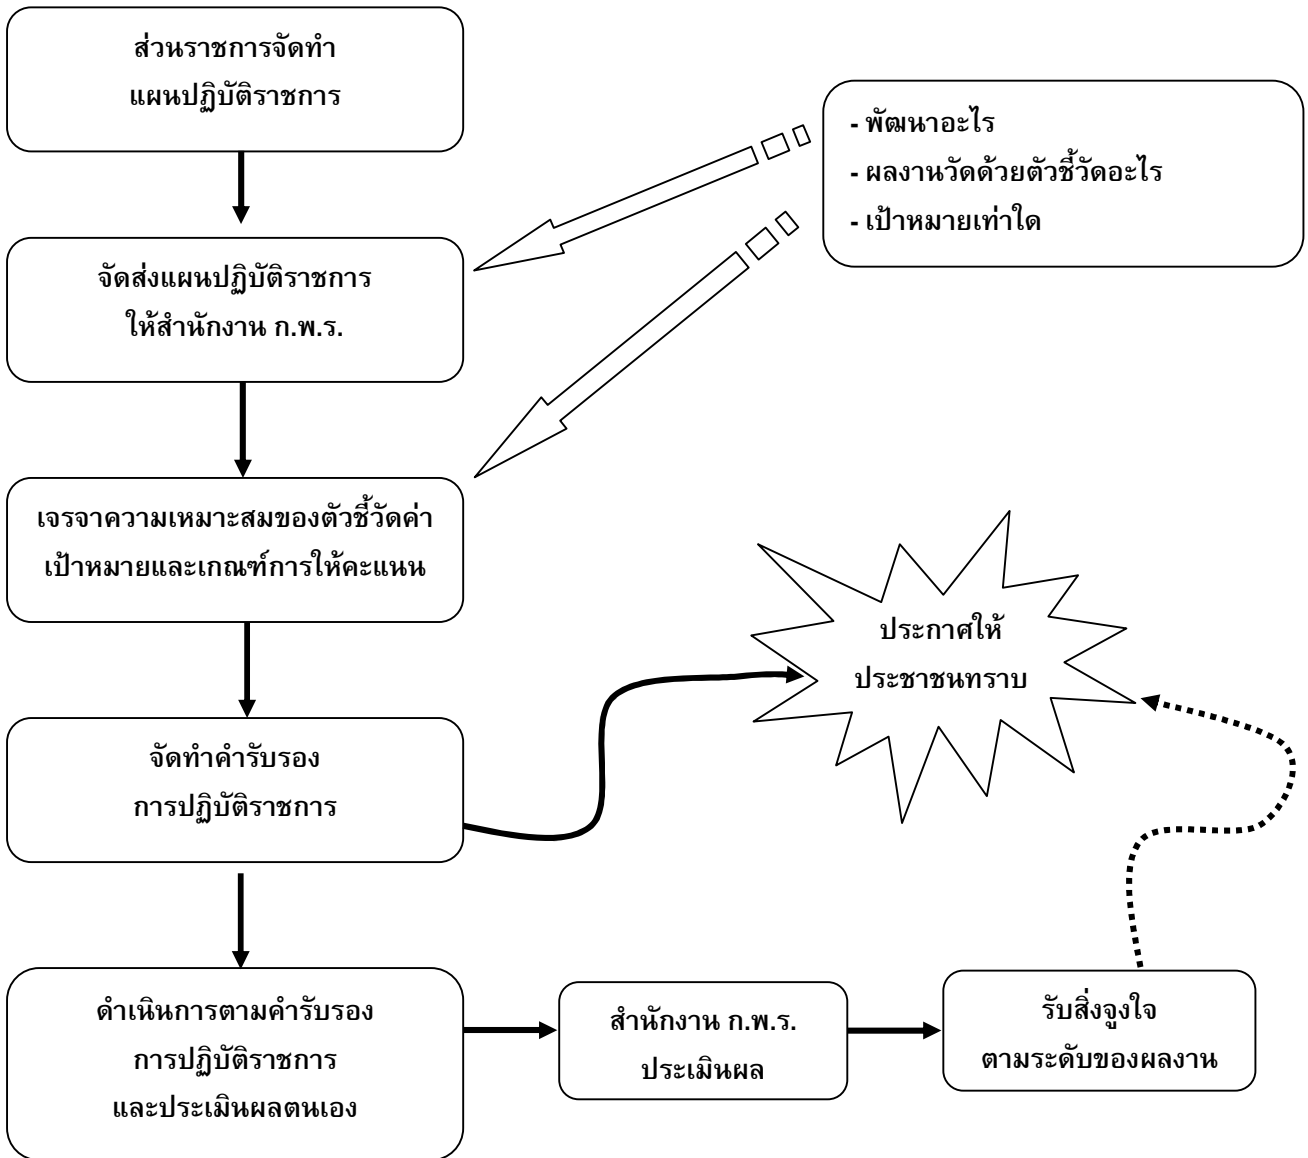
ส่วนราชการจัดทำ
แผนปฏิบัติราชการ

- พัฒนาอะไร
- ผลงานวัดด้วยตัวชี้วัดอะไร
- เป้าหมายเท่าใด

จัดส่งแผนปฏิบัติราชการ
ให้สำนักงาน ก.พ.ร.

เจรจาความเหมาะสมของตัวชี้วัดค่าเป้าหมายและเกณฑ์การให้คะแนน

ประกาศให้
ประชาชนทราบ

จัดทำคำรับรอง
การปฏิบัติราชการ

ดำเนินการตามคำรับรอง
การปฏิบัติราชการ
และประเมินผลตนเอง

สำนักงาน ก.พ.ร.
ประเมินผล

รับสิ่งจูงใจ
ตามระดับของผลงาน